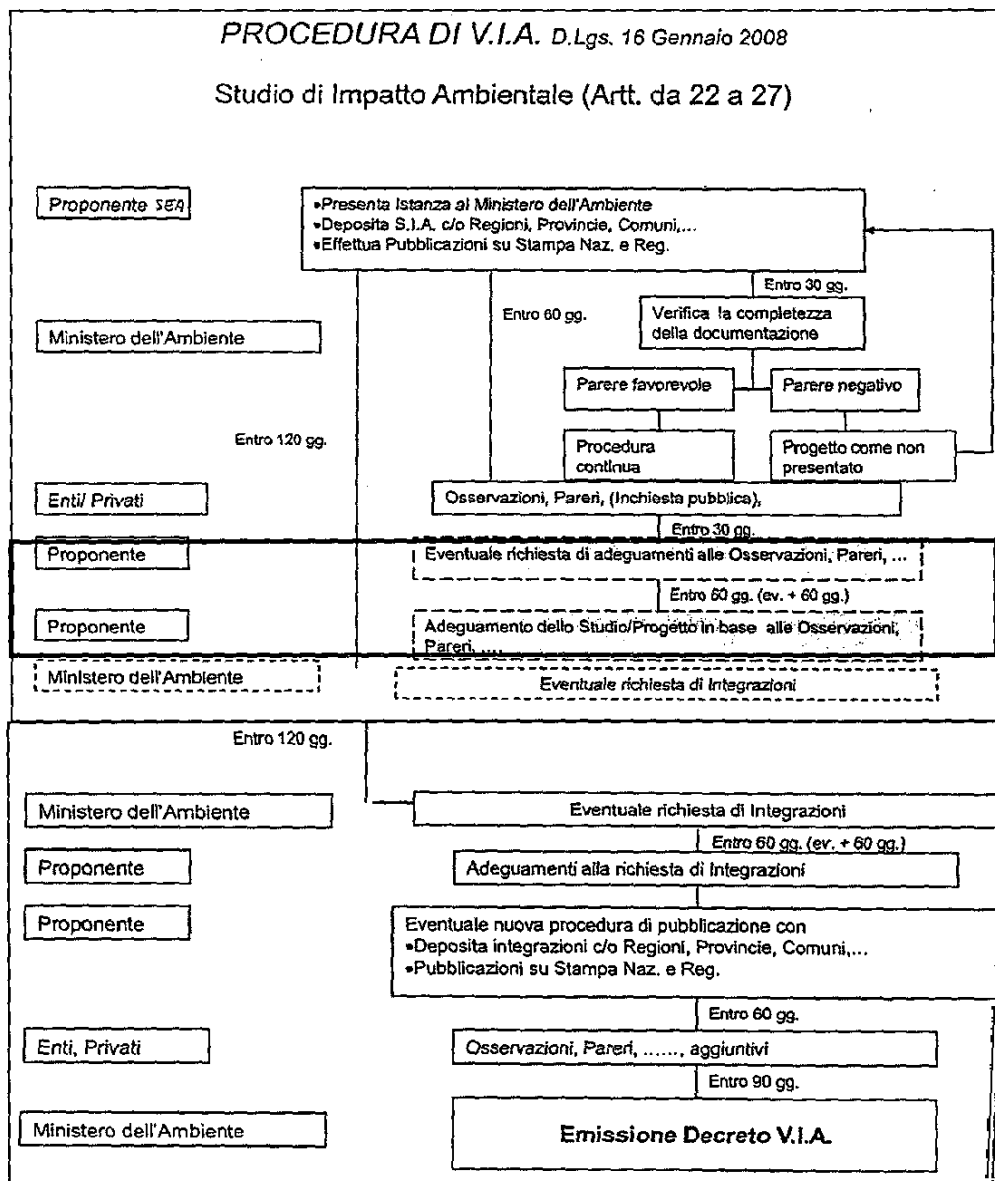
PROCEDURA DI V.I.A. D.Lgs. 16 Gennaio 2008

Studio di Impatto Ambientale (Artt. da 22 a 27)

Proponente SEA

•Presenta Istanza al Ministero dell'Ambiente
•Deposita S.I.A. c/o Regioni, Provincie, Comuni,...
•Effettua Pubblicazioni su Stampa Naz. e Reg.

Entro 30 gg.

Entro 60 gg.

Ministero dell'Ambiente

Verifica la completezza della documentazione

Parere favorevole

Parere negativo

Entro 120 gg.

Procedura continua

Progetto come non presentato

Enti/ Privati

Osservazioni, Pareri, (Inchiesta pubblica),

Entro 30 gg.

Proponente

Eventuale richiesta di adeguamenti alle Osservazioni, Pareri, ...

Entro 60 gg. (ev. + 60 gg.)

Proponente

Adeguamento dello Studio/Progetto in base alle Osservazioni, Pareri, ....

Ministero dell'Ambiente

Eventuale richiesta di integrazioni

Entro 120 gg.

Ministero dell'Ambiente

Eventuale richiesta di Integrazioni

Entro 60 gg. (ev. + 60 gg.)

Proponente

Adeguamenti alla richiesta di Integrazioni

Proponente

Eventuale nuova procedura di pubblicazione con
•Deposita integrazioni c/o Regioni, Provincie, Comuni,...
•Pubblicazioni su Stampa Naz. e Reg.

Entro 60 gg.

Enti, Privati

Osservazioni, Pareri, ......, aggiuntivi

Entro 90 gg.

Ministero dell'Ambiente

Emissione Decreto V.I.A.